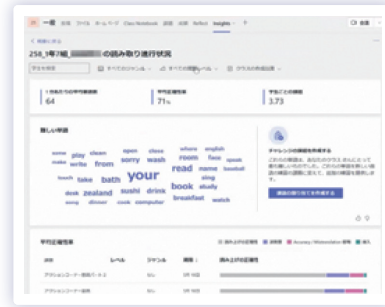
一般 投稿 ファイル ホームページ Class Notebook 課題 成績 Reflect Insights

258_5年7組_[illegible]の読み取り進行状況

1 日あたりの平均練習時間
64

平均正確性
71%

平均のペース
3.73

難しい単語

some play clean open close where english
make write from sorry wash room face speak
touch take bath your read name baseball
desk zealand sushi drink book study
sleep dinner cook computer breakfast watch

平均正確性結果

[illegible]